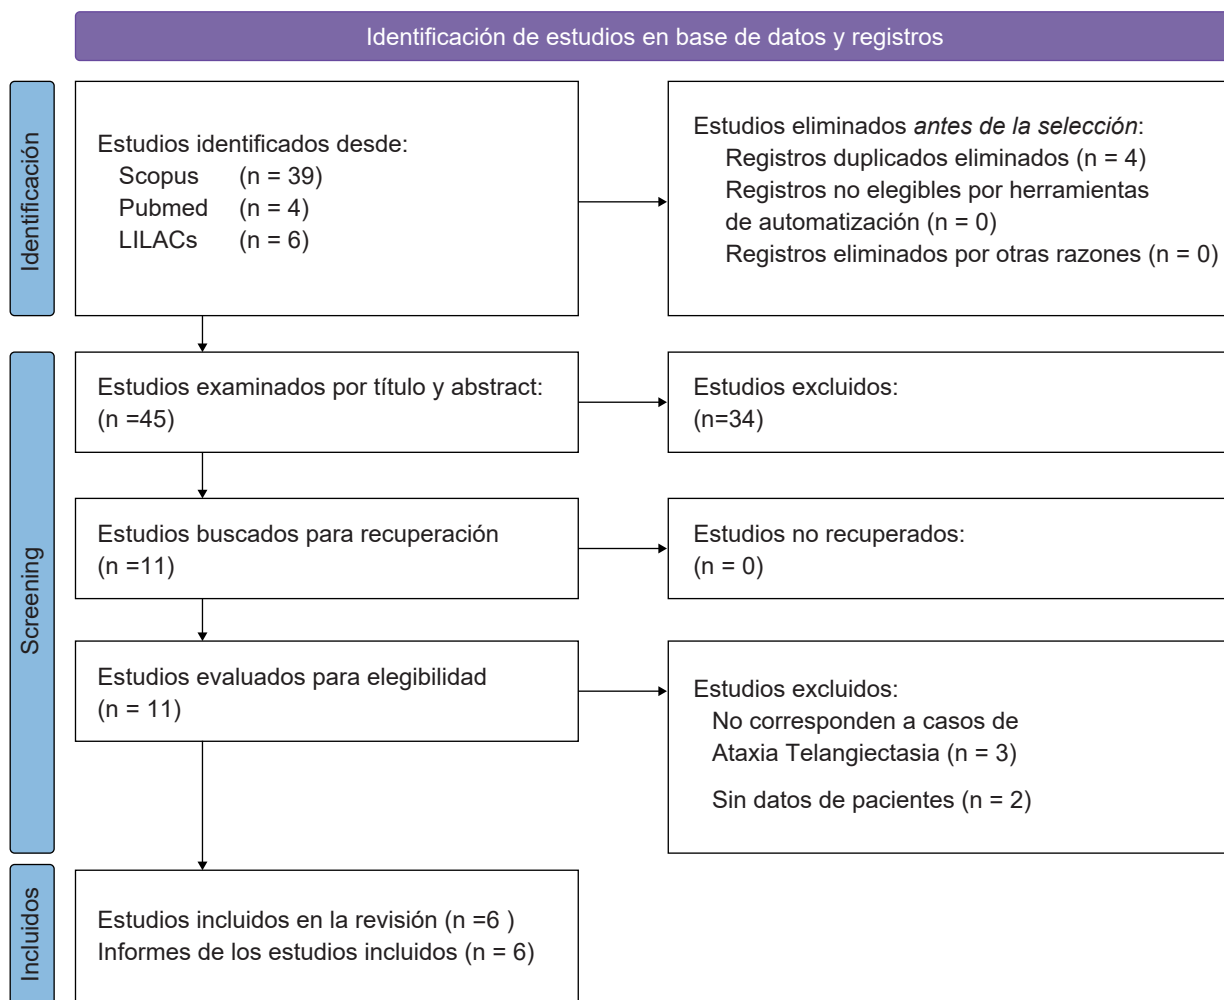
Identificación de estudios en base de datos y registros

Identificación

Estudios identificados desde:
Scopus (n = 39)
Pubmed (n = 4)
LILACs (n = 6)

Estudios eliminados *antes de la selección*:
Registros duplicados eliminados (n = 4)
Registros no elegibles por herramientas de automatización (n = 0)
Registros eliminados por otras razones (n = 0)

Screening

Estudios examinados por título y abstract:
(n =45)

Estudios excluidos:
(n=34)

Estudios buscados para recuperación
(n =11)

Estudios no recuperados:
(n = 0)

Estudios evaluados para elegibilidad
(n = 11)

Estudios excluidos:
No corresponden a casos de Ataxia Telangiectasia (n = 3)
Sin datos de pacientes (n = 2)

Incluidos

Estudios incluidos en la revisión (n =6 )
Informes de los estudios incluidos (n = 6)